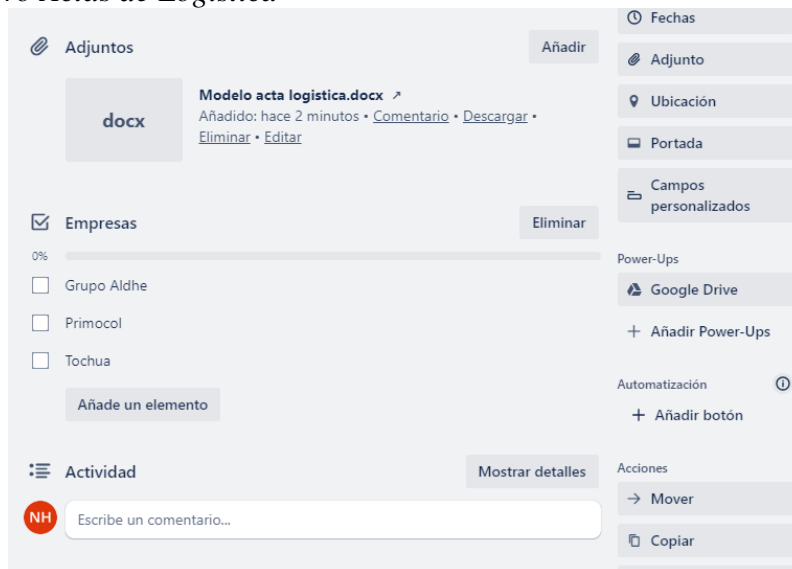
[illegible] Actas de Logística

Adjuntos

Añadir

docx

Modelo acta logistica.docx ↗
Añadido: hace 2 minutos • Comentario • Descargar • Eliminar • Editar

Empresas

Eliminar

0%

Grupo Aldhe

Primocol

Tochua

Añade un elemento

Actividad

Mostrar detalles

NH

Escribe un comentario...

Fechas

Adjunto

Ubicación

Portada

Campos personalizados

Power-Ups

Google Drive

+ Añadir Power-Ups

Automatización

+ Añadir botón

Acciones

→ Mover

Copiar